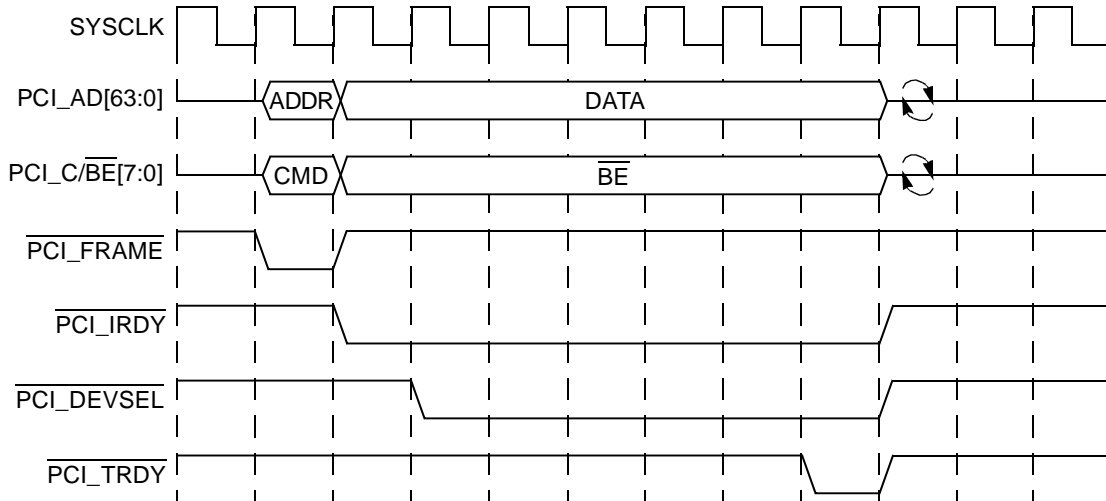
SYSCLK

PCI_AD[63:0]
ADDR
DATA

PCI_C/$\overline{\text{BE}}$[7:0]
CMD
$\overline{\text{BE}}$

$\overline{\text{PCI\_FRAME}}$

$\overline{\text{PCI\_IRDY}}$

$\overline{\text{PCI\_DEVSEL}}$

$\overline{\text{PCI\_TRDY}}$